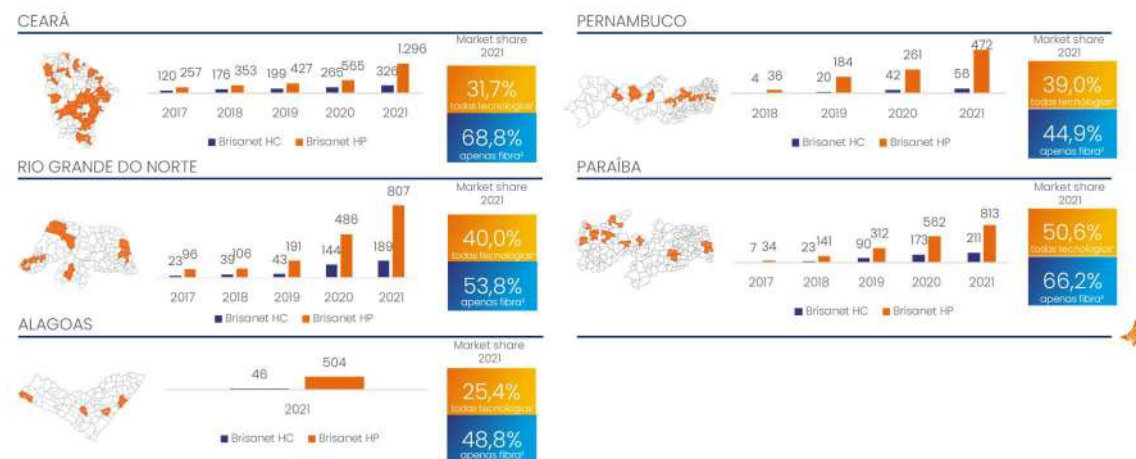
CEARÁ

120 257 176 353 199 427 265 565 326 1.296

2017 2018 2019 2020 2021

■ Brisanet HC ■ Brisanet HP

Market share 2021

31,7%
todas tecnologias¹

68,8%
apenas fibra²

PERNAMBUCO

4 36 20 184 42 261 56 472

2018 2019 2020 2021

■ Brisanet HC ■ Brisanet HP

Market share 2021

39,0%
todas tecnologias¹

44,9%
apenas fibra²

RIO GRANDE DO NORTE

23 96 39 106 43 191 144 486 189 807

2017 2018 2019 2020 2021

■ Brisanet HC ■ Brisanet HP

Market share 2021

40,0%
todas tecnologias¹

53,8%
apenas fibra²

PARAÍBA

7 34 23 141 90 312 173 562 211 813

2017 2018 2019 2020 2021

■ Brisanet HC ■ Brisanet HP

Market share 2021

50,6%
todas tecnologias¹

66,2%
apenas fibra²

ALAGOAS

46 504

2021

■ Brisanet HC ■ Brisanet HP

Market share 2021

25,4%
todas tecnologias¹

48,8%
apenas fibra²